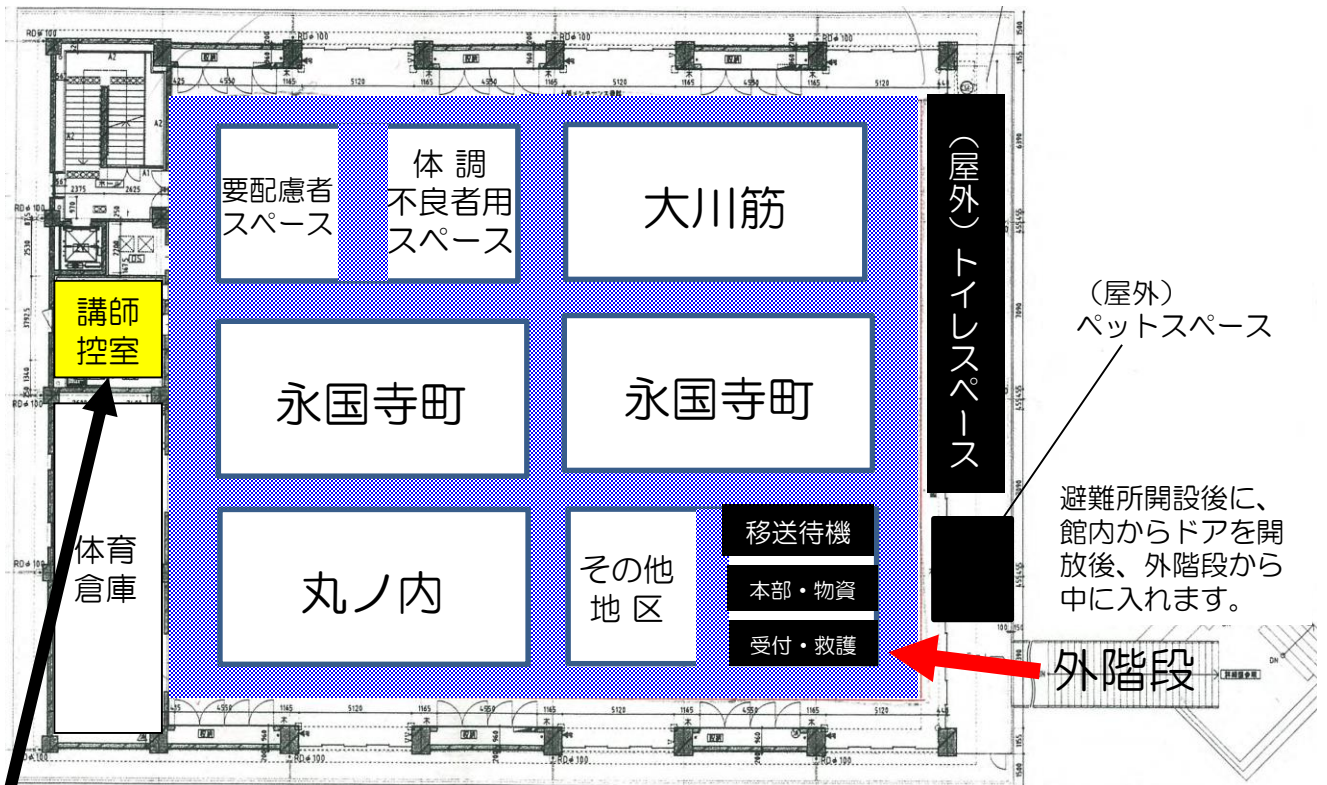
講師
控室

体育
倉庫

要配慮者
スペース

体 調
不良者用
スペース

大川筋

永国寺町

永国寺町

丸ノ内

その他
地 区

移送待機

本部・物資

受付・救護

（屋外）トイレスペース

（屋外）
ペットスペース

避難所開設後に、館内からドアを開放後、外階段から中に入れます。

外階段